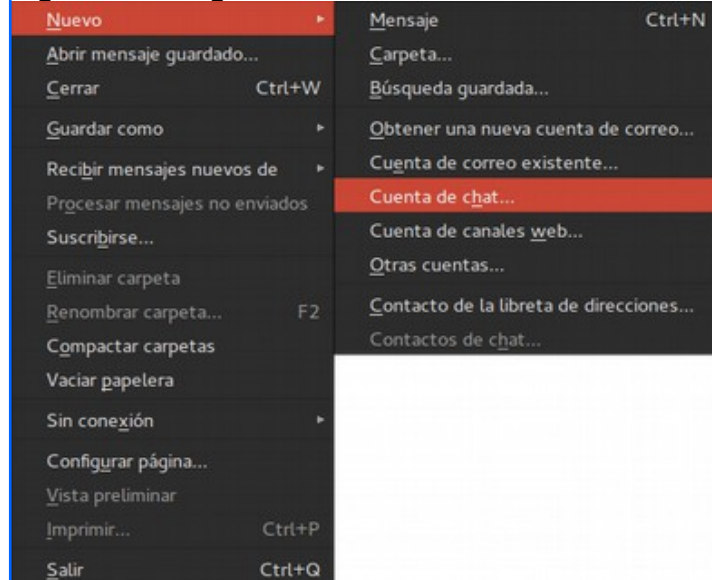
Nuevo
Abrir mensaje guardado...
Cerrar Ctrl+W
Guardar como
Recibir mensajes nuevos de
Procesar mensajes no enviados
Suscribirse...
Eliminar carpeta
Renombrar carpeta... F2
Compactar carpetas
Vaciar papelera
Sin conexión
Configurar página...
Vista preliminar
Imprimir... Ctrl+P
Salir Ctrl+Q

Mensaje Ctrl+N
Carpeta...
Búsqueda guardada...
Obtener una nueva cuenta de correo...
Cuenta de correo existente...
Cuenta de chat...
Cuenta de canales web...
Otras cuentas...
Contacto de la libreta de direcciones...
Contactos de chat...